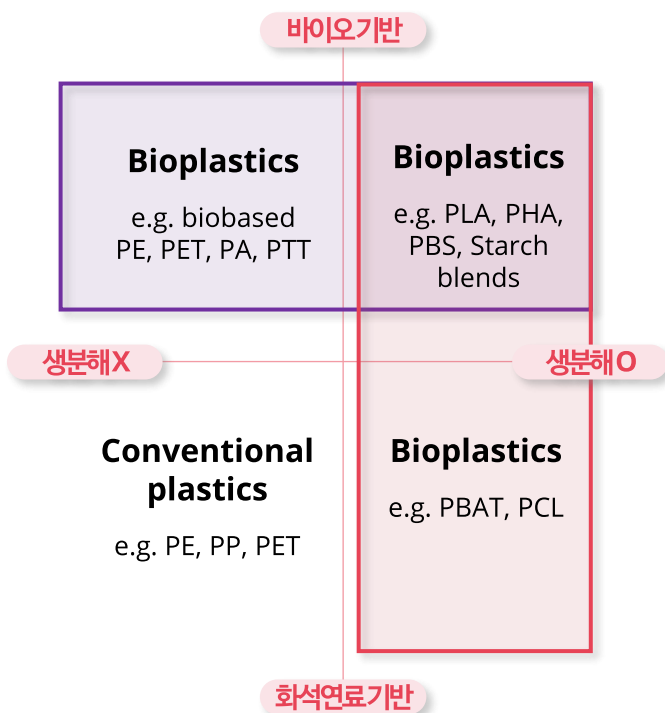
바이오기반

Bioplastics
e.g. biobased PE, PET, PA, PTT

Bioplastics
e.g. PLA, PHA, PBS, Starch blends

생분해X

생분해O

Conventional plastics
e.g. PE, PP, PET

Bioplastics
e.g. PBAT, PCL

화석연료기반